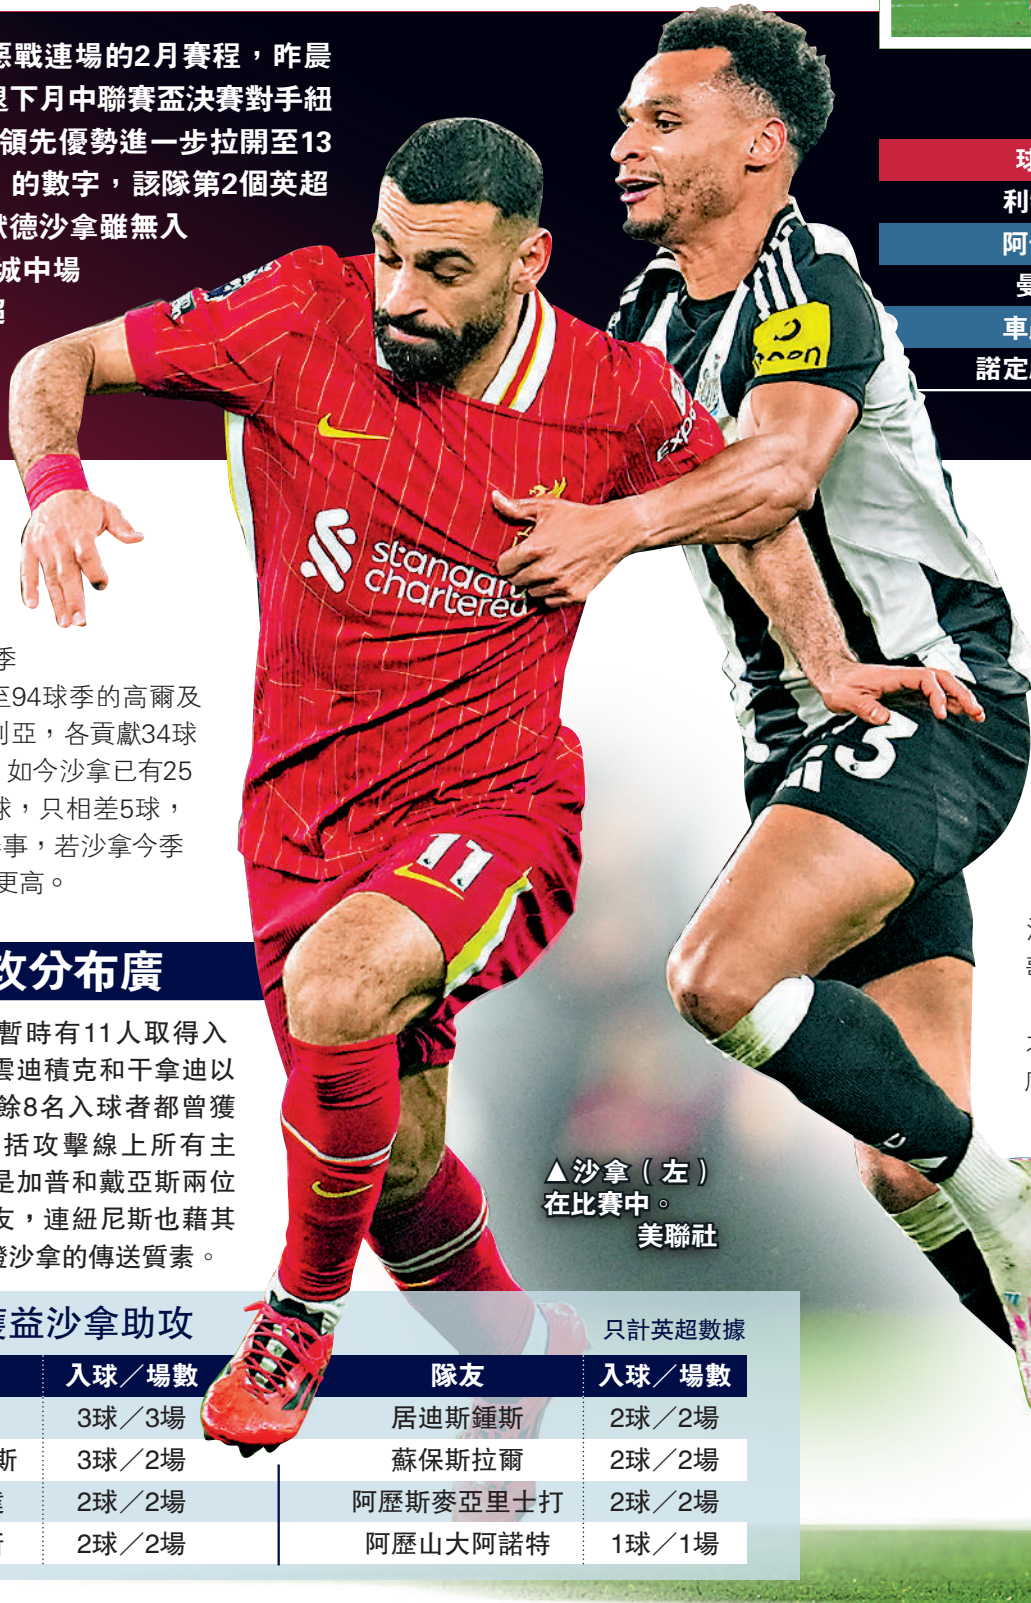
惡戰連場的2月賽程，昨晨跟下月中聯賽盃決賽對手紐領先優勢進一步拉開至13的數字，該隊第2個英超獻德沙拿雖無入城中場

球
利
阿
曼
車
諾定

季至94球季的高爾及利亞，各貢獻34球如今沙拿已有25球，只相差5球，事，若沙拿今季更高。

數分布廣

暫時有11人取得入雲迪積克和干拿迪以餘8名入球者都曾獲括攻擊線上所有主是加普和戴亞斯兩位友，連紐尼斯也藉其證沙拿的傳送質素。

▲沙拿（左）在比賽中。 美聯社

獲益沙拿助攻 只計英超數據

| | 入球／場數 | 隊友 | 入球／場數 |
|---|---|---|---|
| | 3球／3場 | 居迪斯鍾斯 | 2球／2場 |
| 斯 | 3球／2場 | 蘇保斯拉爾 | 2球／2場 |
| 意 | 2球／2場 | 阿歷斯麥亞里士打 | 2球／2場 |
| 特 | 2球／2場 | 阿歷山大阿諾特 | 1球／1場 |